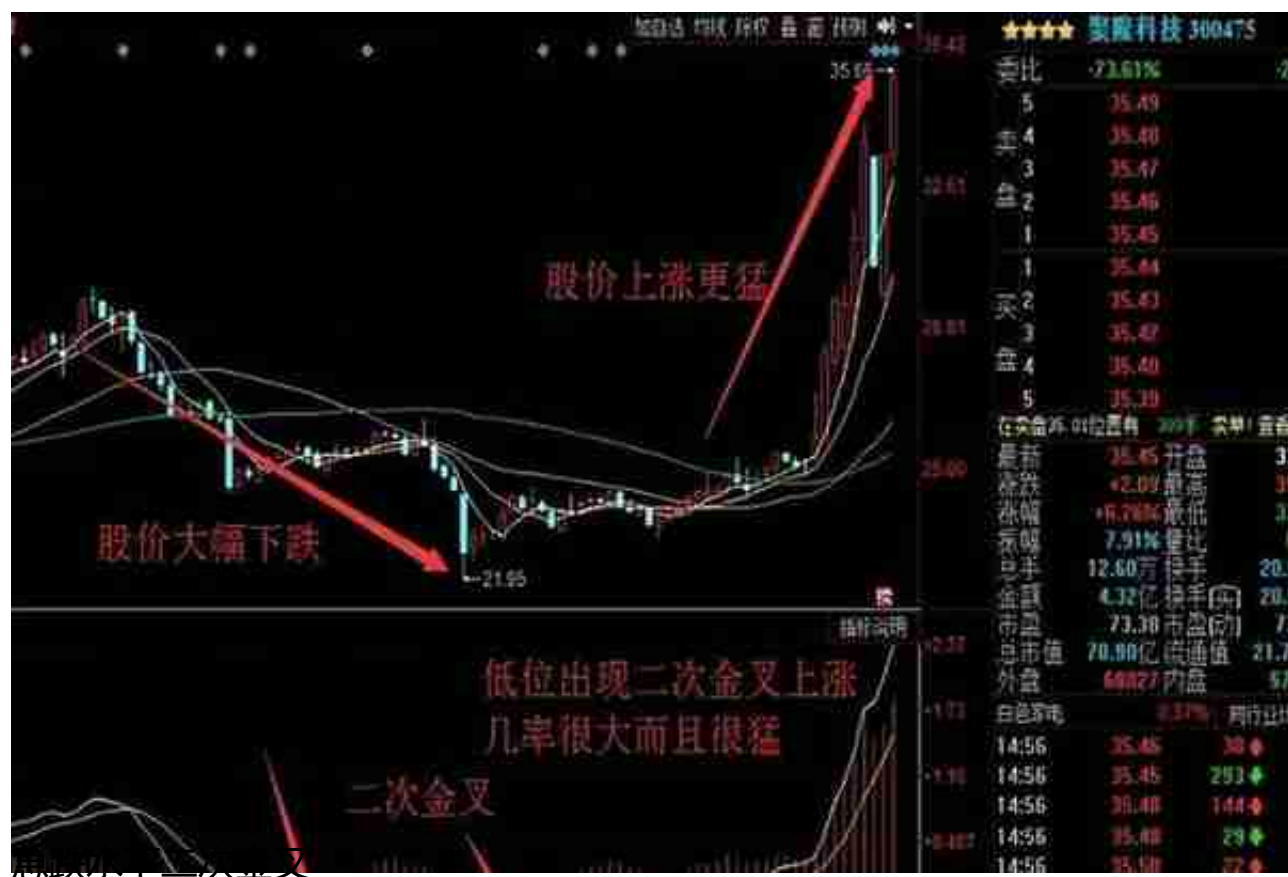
★★★★ 聚隆科技 300475

35.65

32.61

29.61

26.60

21.95

股价上涨更猛

股价大幅下跌

委比 -73.61%

卖盘
5 35.49
4 35.48
3 35.47
2 35.46
1 35.45

买盘
1 35.44
2 35.43
3 35.42
4 35.40
5 35.39

最新 35.45 开盘
涨跌 +2.09 最高
涨幅 +6.26% 最低
振幅 7.91% 量比
总手 12.60万 换手
金额 4.32亿 换手(实)
市盈 73.38 市盈(动)
总市值 70.90亿 流通值
外盘 68827 内盘

指标说明

低位出现二次金叉上涨
几率很大而且很猛

二次金叉

14:56 35.45
14:56 35.45
14:56 35.48
14:56 35.48
14:56